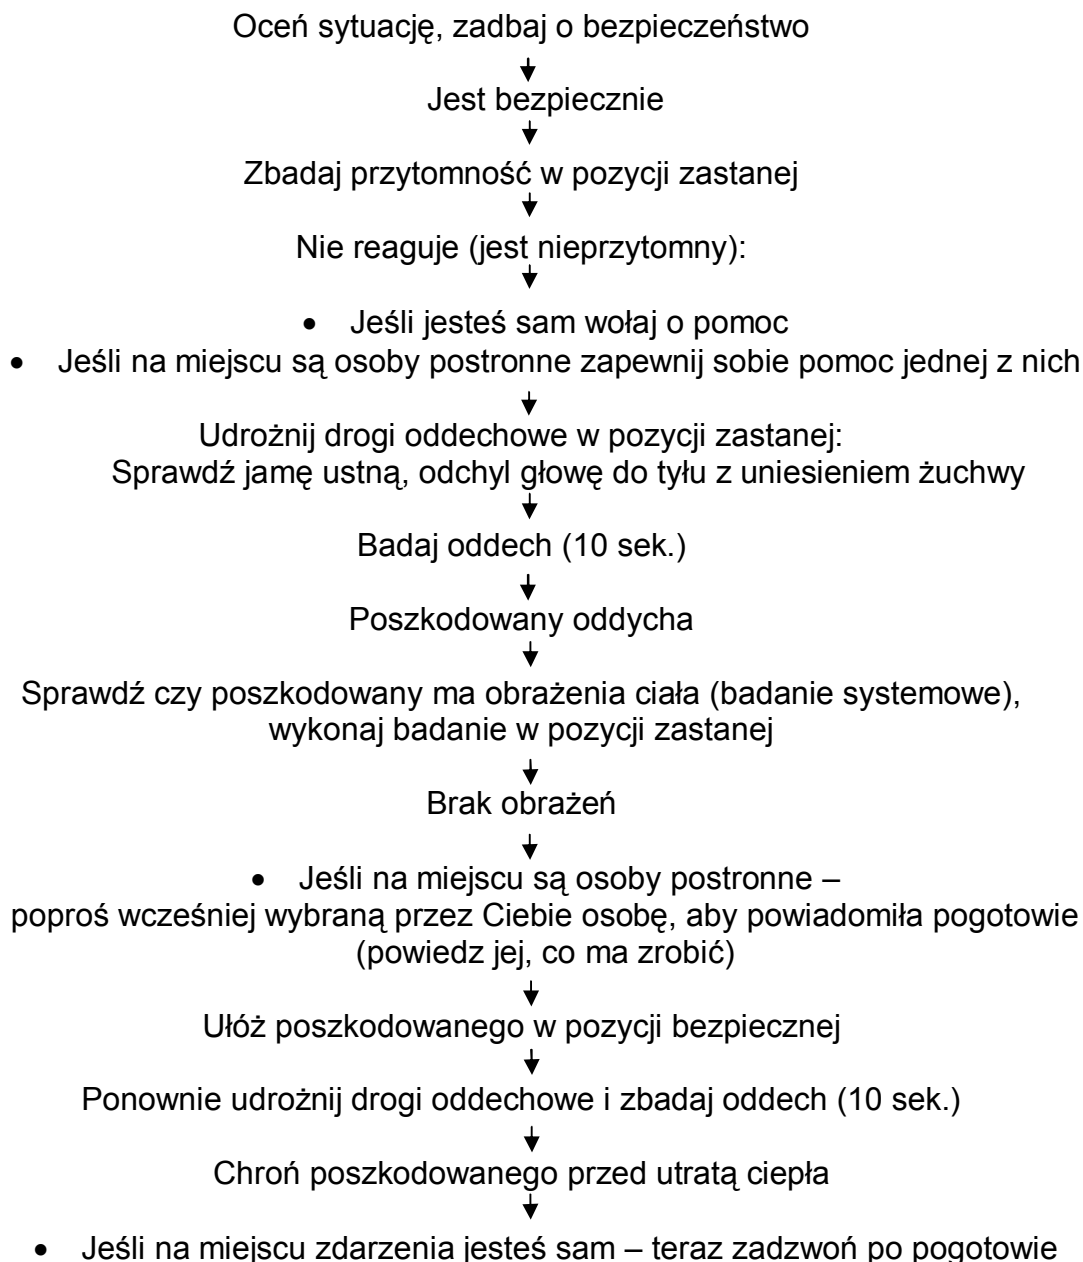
Oceń sytuację, zadbaj o bezpieczeństwo

Jest bezpiecznie

Zbadaj przytomność w pozycji zastanej

Nie reaguje (jest nieprzytomny):

- Jeśli jesteś sam wołaj o pomoc
- Jeśli na miejscu są osoby postronne zapewnij sobie pomoc jednej z nich

Udrożnij drogi oddechowe w pozycji zastanej:
Sprawdź jamę ustną, odchyl głowę do tyłu z uniesieniem żuchwy

Badaj oddech (10 sek.)

Poszkodowany oddycha

Sprawdź czy poszkodowany ma obrażenia ciała (badanie systemowe), wykonaj badanie w pozycji zastanej

Brak obrażeń

- Jeśli na miejscu są osoby postronne –
poproś wcześniej wybraną przez Ciebie osobę, aby powiadomiła pogotowie (powiedz jej, co ma zrobić)

Ułóż poszkodowanego w pozycji bezpiecznej

Ponownie udrożnij drogi oddechowe i zbadaj oddech (10 sek.)

Chroń poszkodowanego przed utratą ciepła

- Jeśli na miejscu zdarzenia jesteś sam – teraz zadzwoń po pogotowie